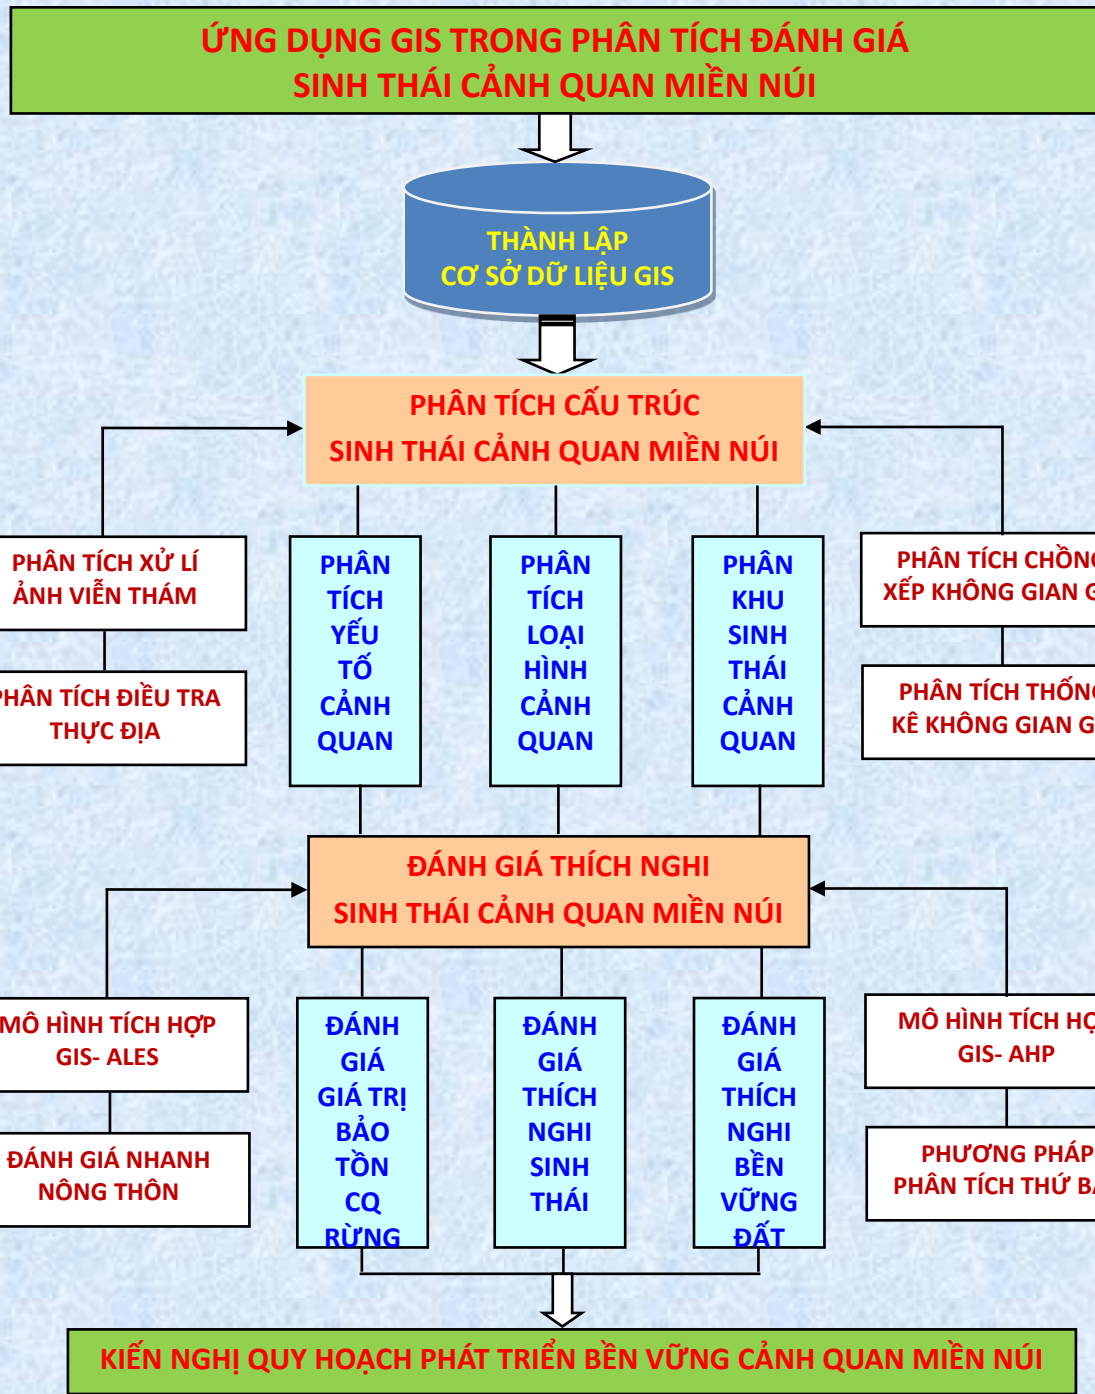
ỨNG DỤNG GIS TRONG PHÂN TÍCH ĐÁNH GIÁ SINH THÁI CẢNH QUAN MIỀN NÚI

THÀNH LẬP CƠ SỞ DỮ LIỆU GIS

PHÂN TÍCH CẤU TRÚC SINH THÁI CẢNH QUAN MIỀN NÚI

PHÂN TÍCH XỬ LÍ ẢNH VIỄN THÁM

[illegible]HÂN TÍCH ĐIỀU TRA THỰC ĐỊA

PHÂN TÍCH YẾU TỐ CẢNH QUAN

PHÂN TÍCH LOẠI HÌNH CẢNH QUAN

PHÂN KHU SINH THÁI CẢNH QUAN

PHÂN TÍCH CHỒN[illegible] XẾP KHÔNG GIAN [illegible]

PHÂN TÍCH THỐN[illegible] KÊ KHÔNG GIAN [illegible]

ĐÁNH GIÁ THÍCH NGHI SINH THÁI CẢNH QUAN MIỀN NÚI

MÔ HÌNH TÍCH HỢP GIS- ALES

ĐÁNH GIÁ NHANH NÔNG THÔN

ĐÁNH GIÁ GIÁ TRỊ BẢO TỒN CQ RỪNG

ĐÁNH GIÁ THÍCH NGHI SINH THÁI

ĐÁNH GIÁ THÍCH NGHI BỀN VỮNG ĐẤT

MÔ HÌNH TÍCH HỢ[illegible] GIS- AHP

PHƯƠNG PHÁP PHÂN TÍCH THỨ B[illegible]

KIẾN NGHỊ QUY HOẠCH PHÁT TRIỂN BỀN VỮNG CẢNH QUAN MIỀN NÚI